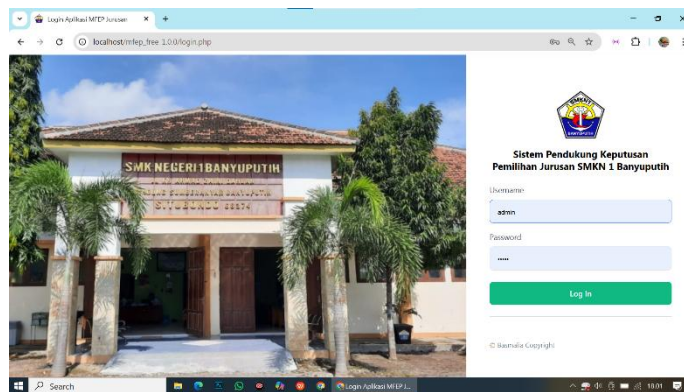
Login Aplikasi MFEP Jurusan

localhost/mfep_free 1.2.0/login.php

SMK NEGERI 1 BANYUPUTIH

SITUBONDO

Sistem Pendukung Keputusan Pemilihan Jurusan SMKN 1 Banyuputih

Username

admin

Password

•••••

Log In

© Basmala Copyright

Search

Login Aplikasi MFEP J...

10.01